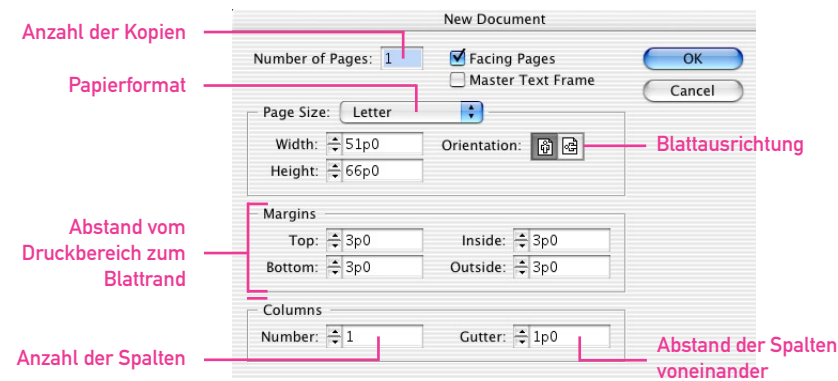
New Document

Anzahl der Kopien

Number of Pages: 1

Facing Pages

Master Text Frame

OK

Cancel

Papierformat

Page Size: Letter

Width: 51p0

Height: 66p0

Orientation:

Blattausrichtung

Abstand vom Druckbereich zum Blattrand

Margins

Top: 3p0

Bottom: 3p0

Inside: 3p0

Outside: 3p0

Columns

Number: 1

Gutter: 1p0

Anzahl der Spalten

Abstand der Spalten voneinander